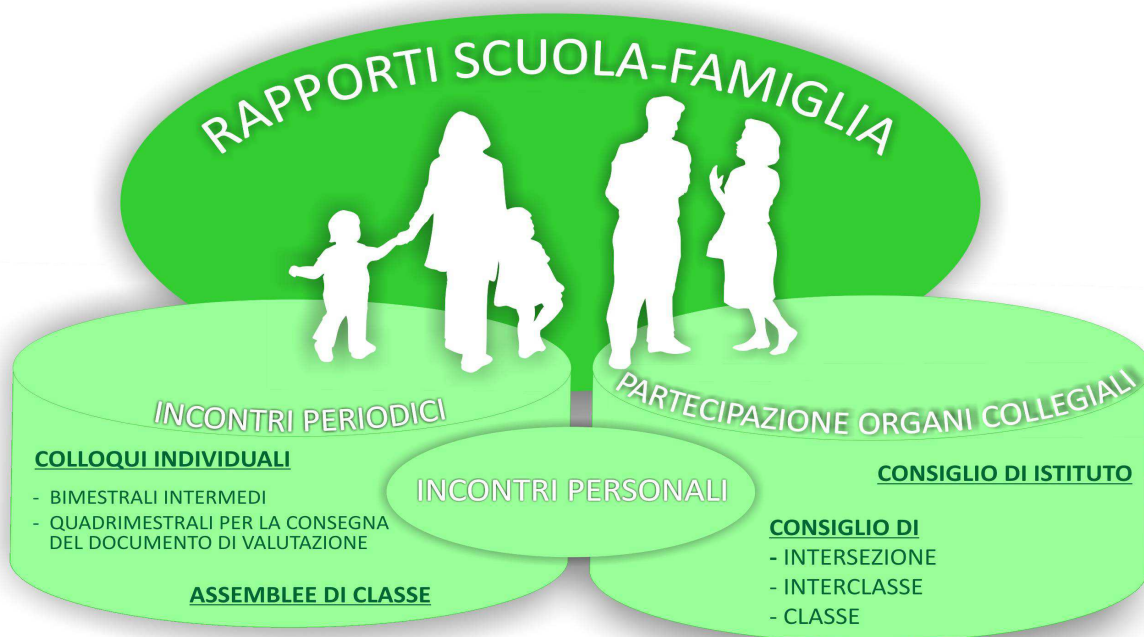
RAPPORTI SCUOLA-FAMIGLIA

INCONTRI PERIODICI

COLLOQUI INDIVIDUALI

- BIMESTRALI INTERMEDI
- QUADRIMESTRALI PER LA CONSEGNA DEL DOCUMENTO DI VALUTAZIONE

ASSEMBLEE DI CLASSE

INCONTRI PERSONALI

PARTECIPAZIONE ORGANI COLLEGIALI

CONSIGLIO DI ISTITUTO

CONSIGLIO DI
- INTERSEZIONE
- INTERCLASSE
- CLASSE